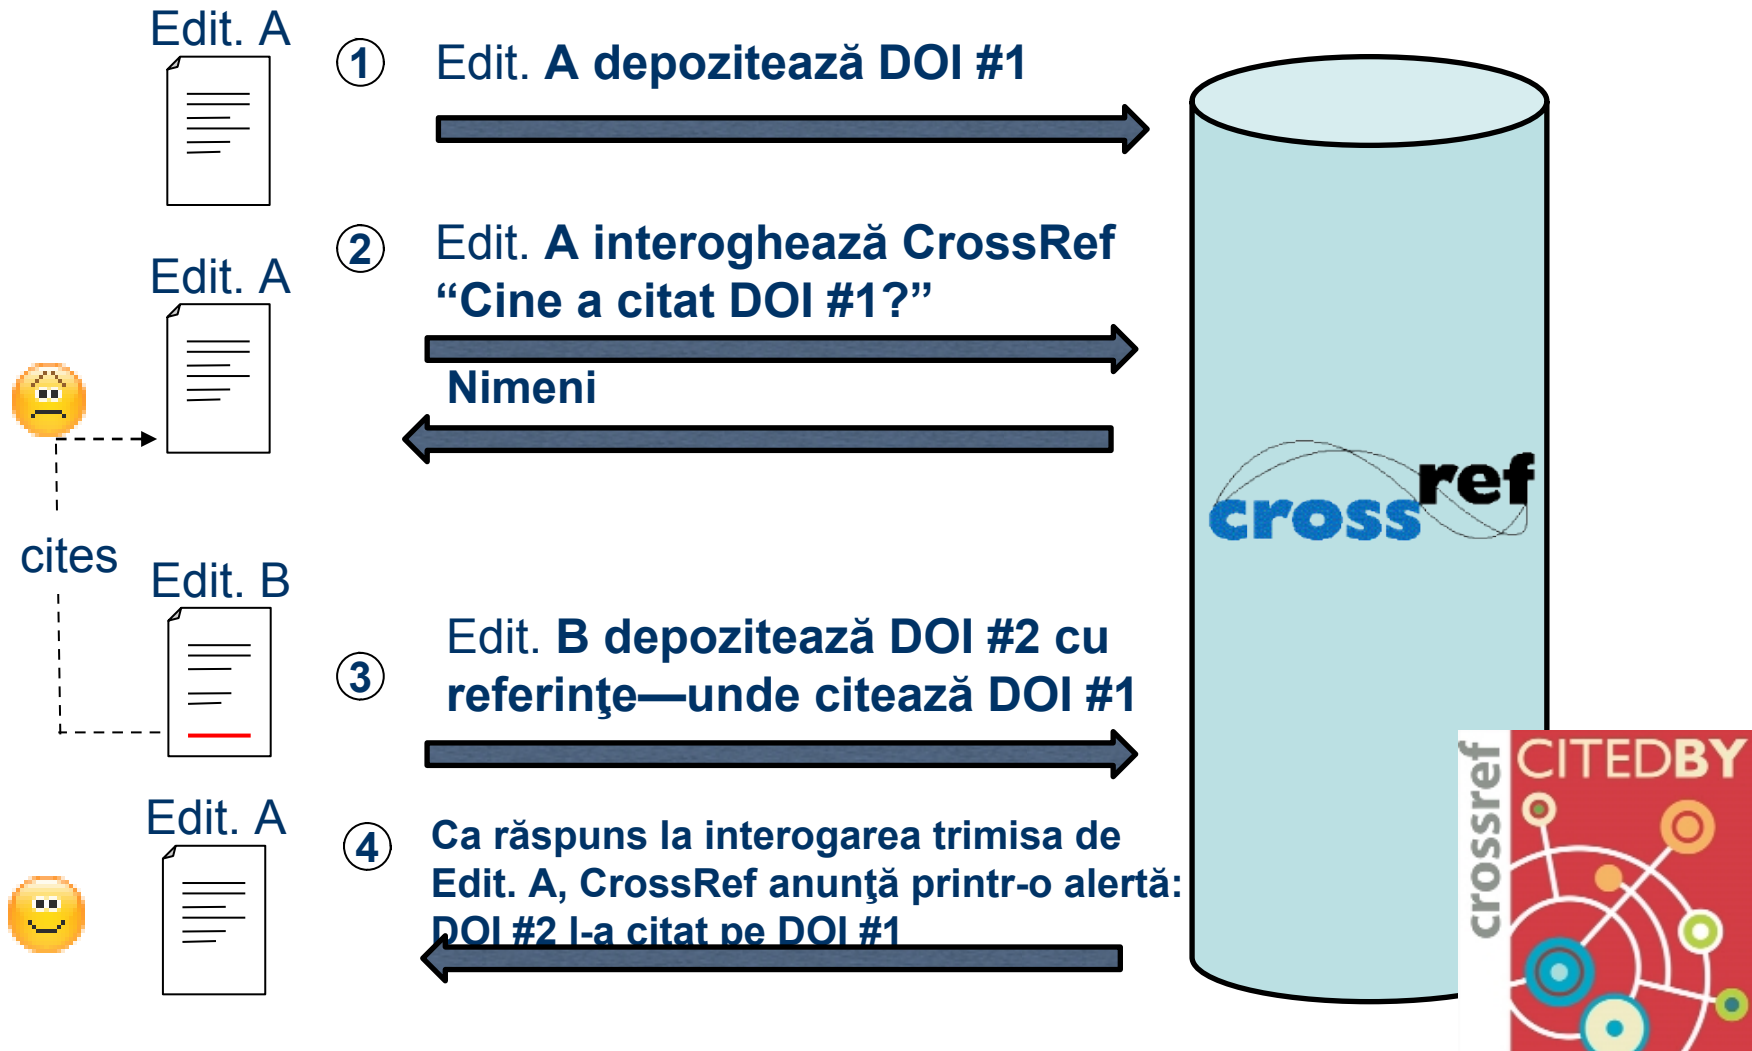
Edit. A
① Edit. A depozitează DOI #1

Edit. A
② Edit. A interoghează CrossRef "Cine a citat DOI #1?"

Nimeni

cites

Edit. B
③ Edit. B depozitează DOI #2 cu referinţe—unde citează DOI #1

Edit. A
④ Ca răspuns la interogarea trimisa de Edit. A, CrossRef anunţă printr-o alertă: DOI #2 l-a citat pe DOI #1

crossref

crossref CITEDBY